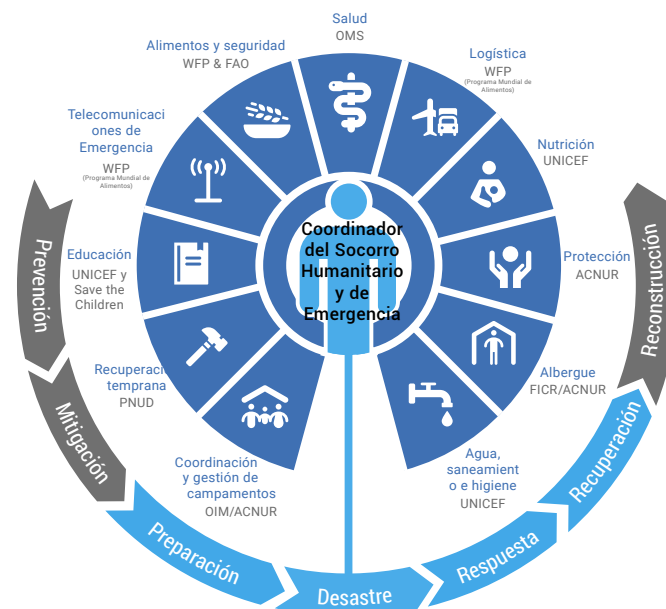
Salud
OMS

Logística
WFP
(Programa Mundial de Alimentos)

Nutrición
UNICEF

Protección
ACNUR

Albergue
FICR/ACNUR

Agua, saneamiento e higiene
UNICEF

Coordinación y gestión de campamentos
OIM/ACNUR

Recuperación temprana
PNUD

Educación
UNICEF y Save the Children

Telecomunicaciones de Emergencia
WFP
(Programa Mundial de Alimentos)

Alimentos y seguridad
WFP & FAO

Coordinador del Socorro Humanitario y de Emergencia

Prevención
Mitigación
Preparación
Desastre
Respuesta
Recuperación
Reconstrucción